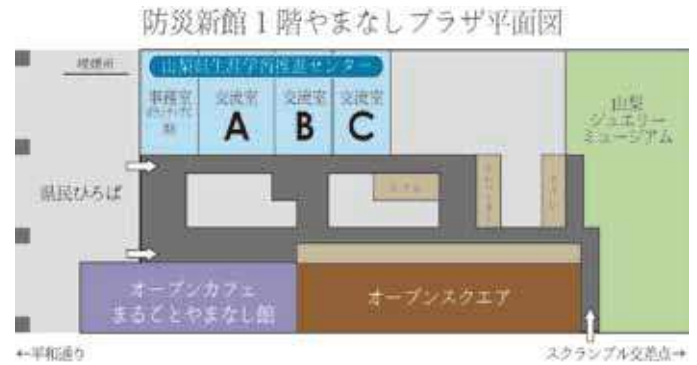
防災新館１階やまなしプラザ平面図

喫煙所

山梨県生涯学習推進センター

事務室 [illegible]

交流室 A

交流室 B

交流室 C

山梨ジュエリーミュージアム

県民ひろば

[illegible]

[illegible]

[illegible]

オープンカフェ まるごとやまなし館

オープンスクエア

←平和通り

スクランブル交差点→